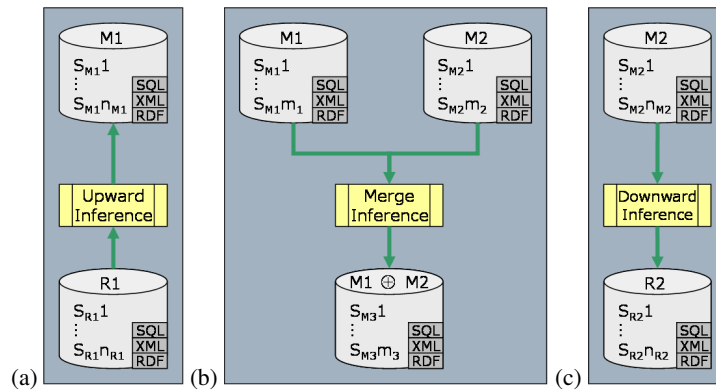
(a)

M1
$S_{M1}1$
⋮
$S_{M1}n_{M1}$
SQL
XML
RDF

Upward Inference

R1
$S_{R1}1$
⋮
$S_{R1}n_{R1}$
SQL
XML
RDF

(b)

M1
$S_{M1}1$
⋮
$S_{M1}m_1$
SQL
XML
RDF

M2
$S_{M2}1$
⋮
$S_{M2}m_2$
SQL
XML
RDF

Merge Inference

M1 $\oplus$ M2
$S_{M3}1$
⋮
$S_{M3}m_3$
SQL
XML
RDF

(c)

M2
$S_{M2}1$
⋮
$S_{M2}n_{M2}$
SQL
XML
RDF

Downward Inference

R2
$S_{R2}1$
⋮
$S_{R2}n_{R2}$
SQL
XML
RDF